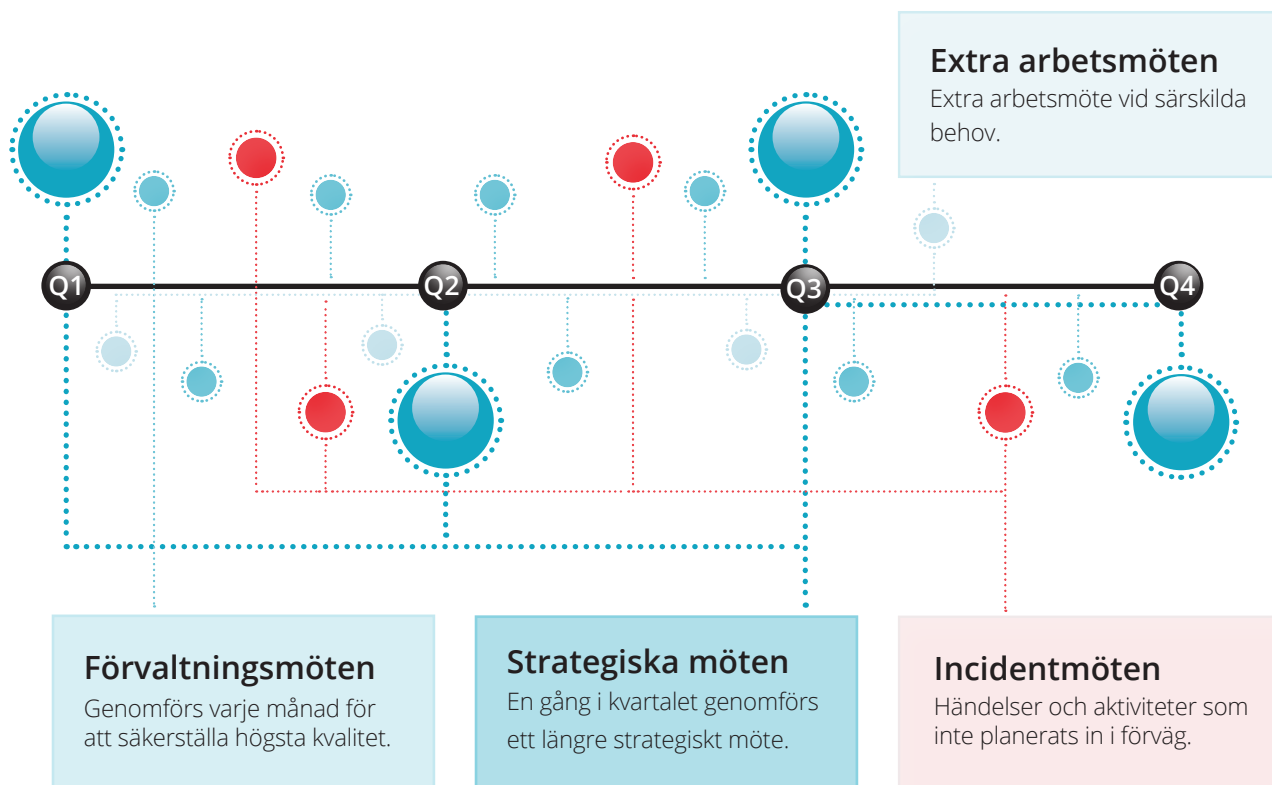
Extra arbetsmöten
Extra arbetsmöte vid särskilda behov.

Q1

Q2

Q3

Q4

Förvaltningsmöten
Genomförs varje månad för att säkerställa högsta kvalitet.

Strategiska möten
En gång i kvartalet genomförs ett längre strategiskt möte.

Incidentmöten
Händelser och aktiviteter som inte planerats in i förväg.